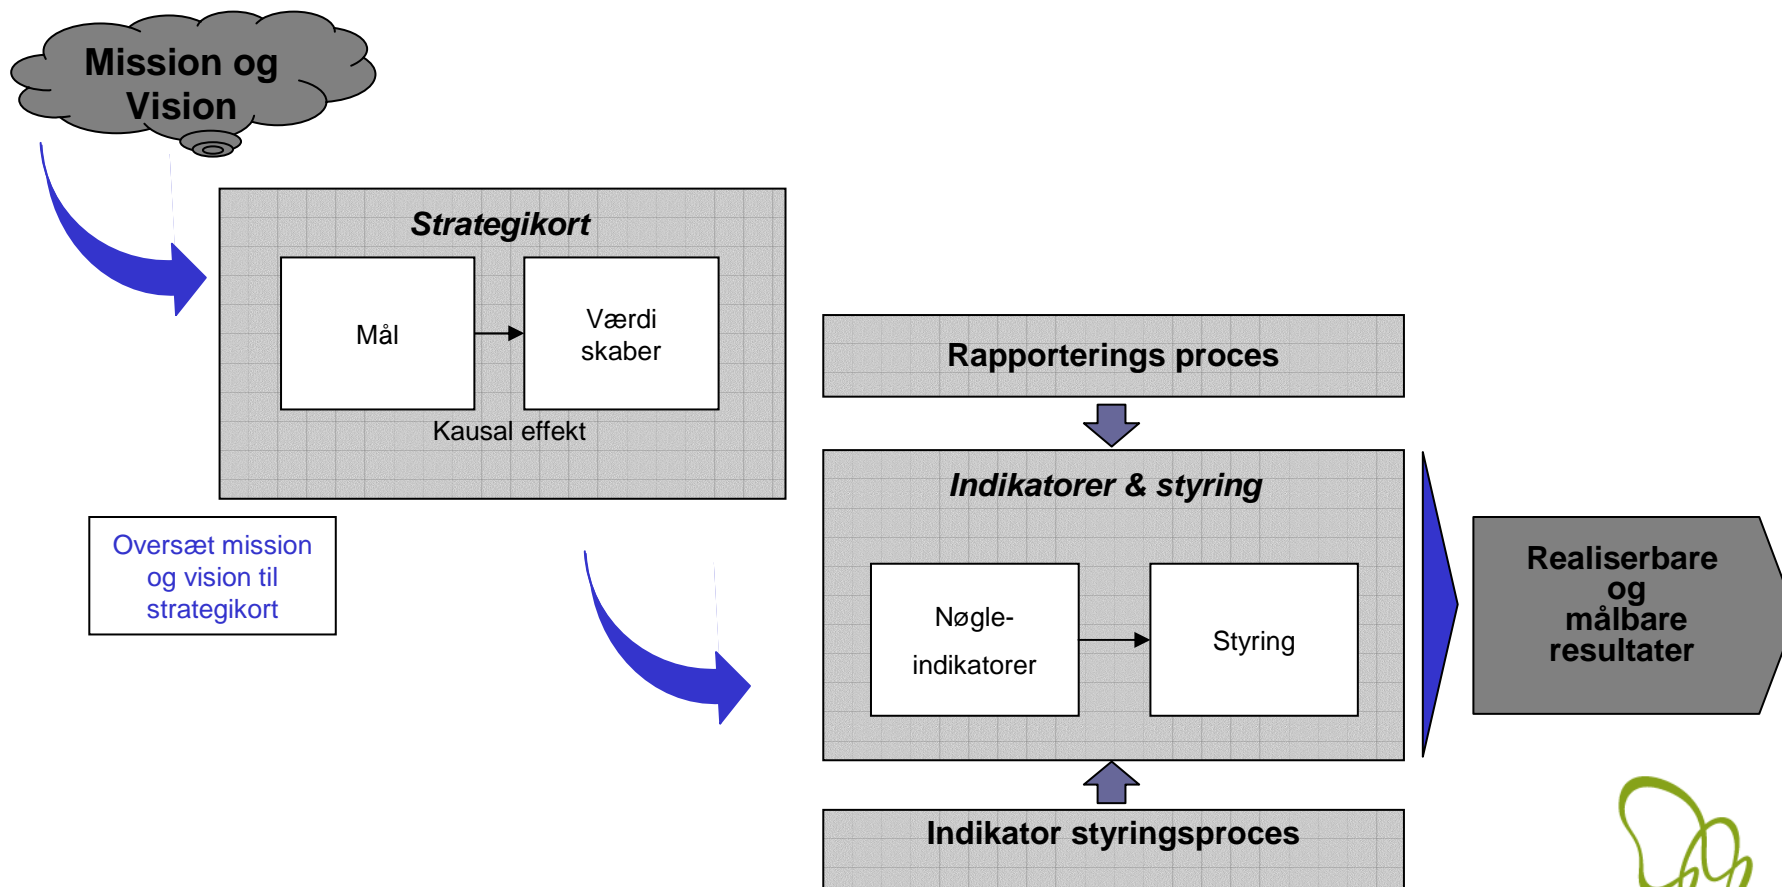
Mission og Vision

Strategikort

Mål

Værdi skaber

Kausal effekt

Oversæt mission og vision til strategikort

Rapporterings proces

Indikatorer & styring

Nøgle-indikatorer

Styring

Realiserbare og målbare resultater

Indikator styringsproces